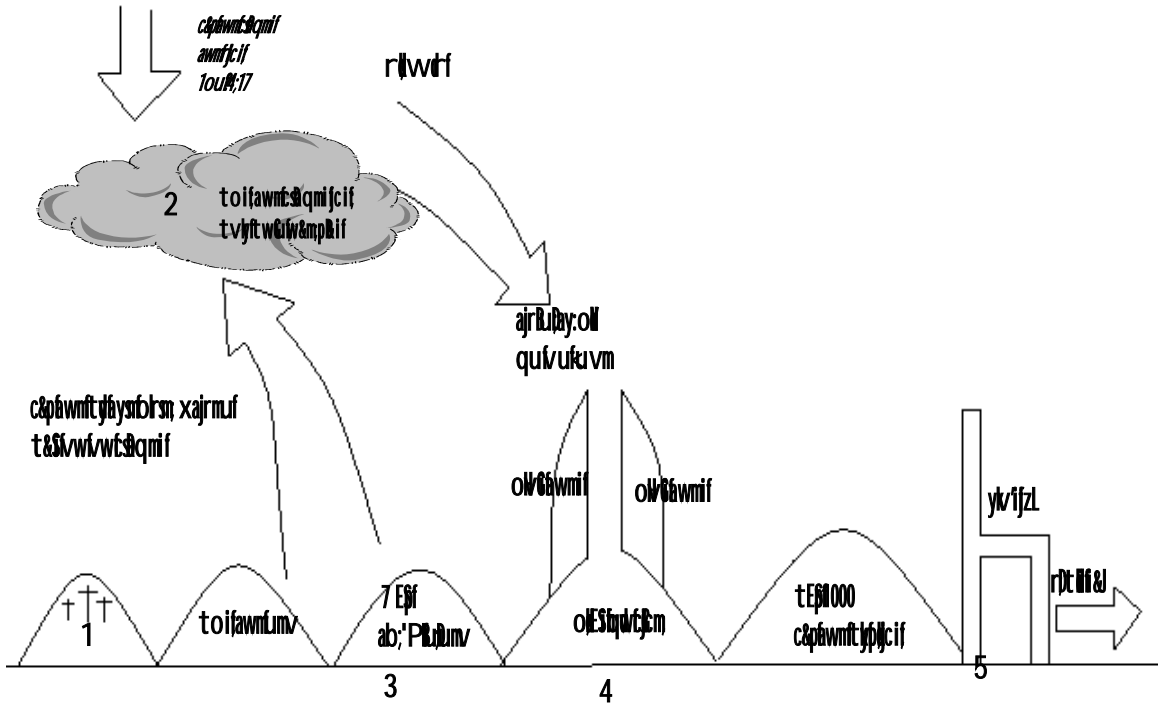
c&pfawmf;\qmif
awmf;cif
1ou^;17

r[lwrf

2
toifawmf;\qmifcif
tvyftwGufw&mpDrif

ajrBuD;ay:oD
quf\ufuvm

c&pfawmftwGufyaysmfbGJrSm; xajrmuf
t&Sifvwfawmf;\qmif

oDvSawmif
oDvSawmif

ykvifzL

1
toifawmf;umv

7 ESpf
ab;'PfBuD;umv

oDESpfuwfwfc;;m

tESpf1000
c&pfawmftkyfpkyfcif

r[lt;;&J

3
4
5